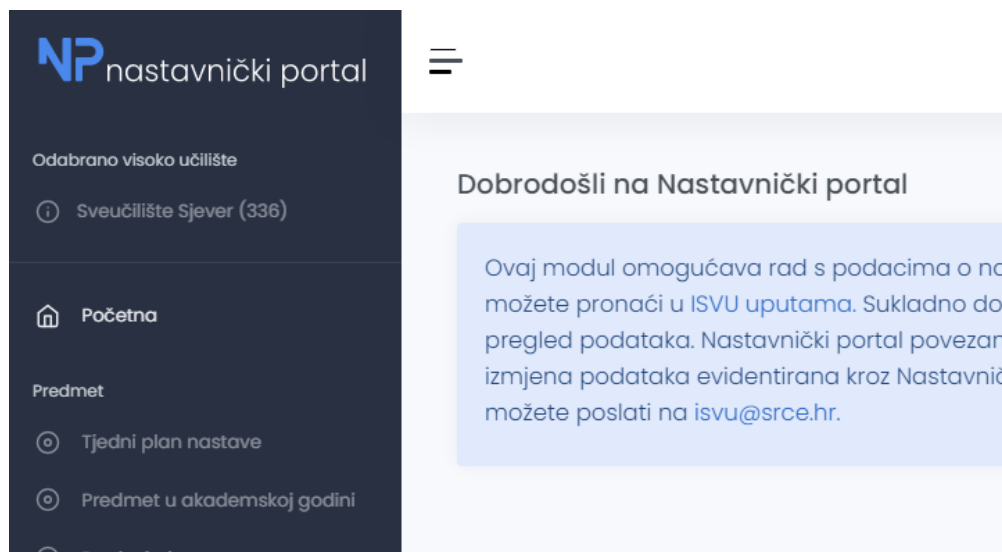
NP nastavnički portal

Odabrano visoko učilište

Sveučilište Sjever (336)

Početna

Predmet

Tjedni plan nastave

Predmet u akademskoj godini

Dobrodošli na Nastavnički portal

Ovaj modul omogućava rad s podacima o na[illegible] možete pronaći u ISVU uputama. Sukladno do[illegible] pregled podataka. Nastavnički portal povezan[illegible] izmjena podataka evidentirana kroz Nastavnič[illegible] možete poslati na isvu@srce.hr.